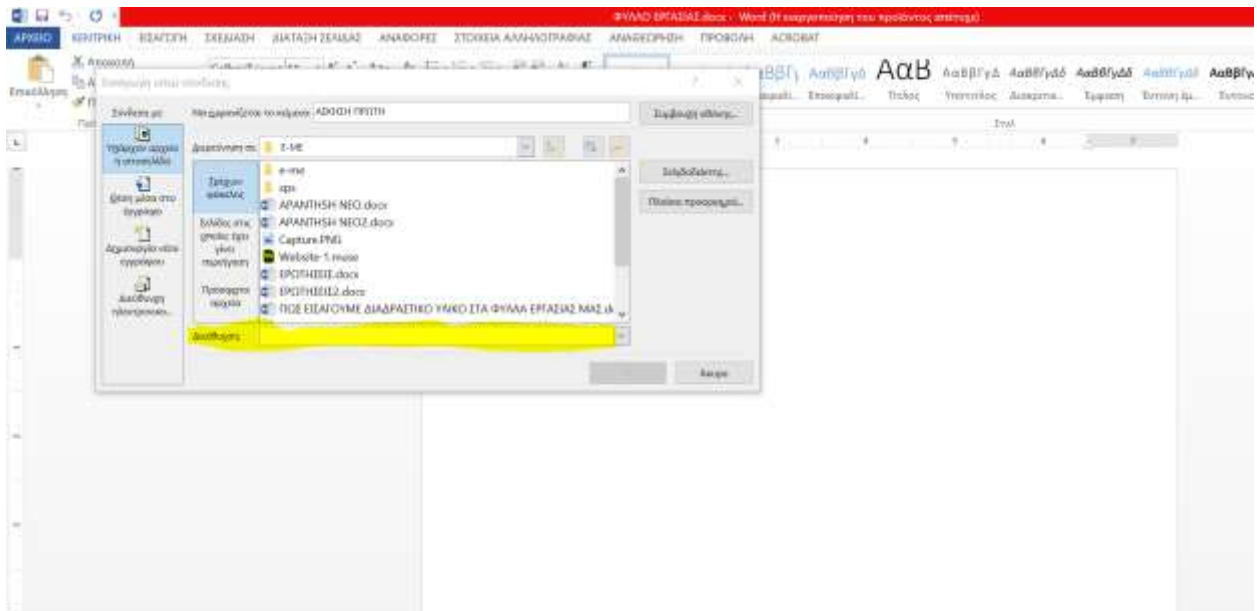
ΦΥΛΛΟ ΕΡΓΑΣΙΑΣ.docx - Word (Η ενεργοποίηση του προϊόντος απέτυχε)

ΑΡΧΕΙΟ ΚΕΝΤΡΙΚΗ ΕΙΣΑΓΩΓΗ ΣΧΕΔΙΑΣΗ ΔΙΑΤΑΞΗ ΣΕΛΙΔΑΣ ΑΝΑΦΟΡΕΣ ΣΤΟΙΧΕΙΑ ΑΛΛΗΛΟΓΡΑΦΙΑΣ ΑΝΑΘΕΩΡΗΣΗ ΠΡΟΒΟΛΗ ACROBAT

Αποκοπή
Επικόλληση

AaBbCcΓ AaBbΓγδ AαB AaBbΓγΔ AaBbΓγΔδ AaBbΓγΔδ AaBbΓγΔδ AaBbΓγ
Επικεφαλ... Επικεφαλ... Τίτλος Υπότιτλος Διακριτικ... Έμφαση Έντονη έμ... Έντονο

Στυλ

Εισαγωγή υπερ-σύνδεσης

Σύνδεση με:
Υπάρχον αρχείο ή ιστοσελίδα
Θέση μέσα στο έγγραφο
Δημιουργία νέου εγγράφου
Διεύθυνση ηλεκτρονικού

Κείμενο για εμφάνιση: ΑΣΚΗΣΗ ΠΡΩΤΗ
Συμβουλή οθόνης...

Αναζήτηση σε: Σ-ΜΕ

Τρέχων φάκελος
Σελίδες στις οποίες έγινε περιήγηση
Πρόσφατα αρχεία

e-me
eps
ΑΠΑΝΤΗΣΗ ΝΕΟ.docx
ΑΠΑΝΤΗΣΗ ΝΕΟ2.docx
Capture.PNG
Website-1.muse
ΕΡΩΤΗΣΕΙΣ.docx
ΕΡΩΤΗΣΕΙΣ2.docx
ΠΩΣ ΕΙΣΑΓΟΥΜΕ ΔΙΑΔΡΑΣΤΙΚΟ ΥΛΙΚΟ ΣΤΑ ΦΥΛΛΑ ΕΡΓΑΣΙΑΣ ΜΑΣ.d

Σελιδοδείκτης...
Πλαίσιο προορισμού...

Διεύθυνση:

Άκυρο